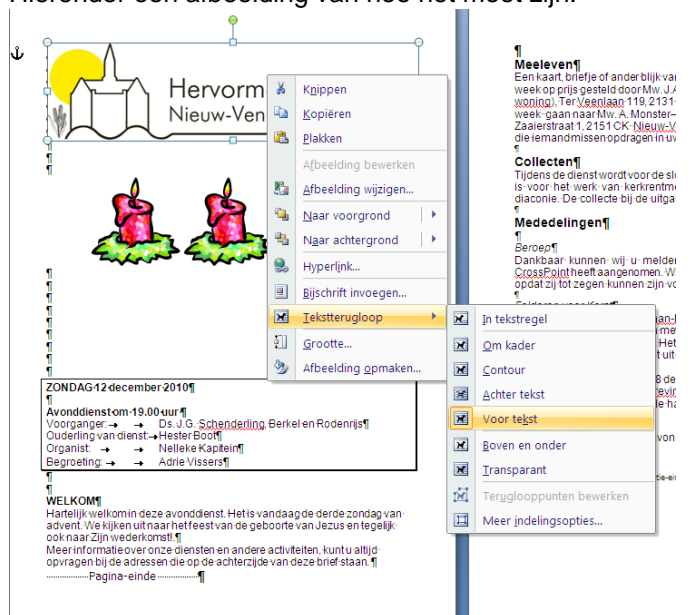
Hervorm
Nieuw-Ven

Knippen
Kopiëren
Plakken
Afbeelding bewerken
Afbeelding wijzigen...
Naar voorgrond
Naar achtergrond
Hyperlink...
Bijschrift invoegen...
Tekstterugloop
Grootte...
Afbeelding opmaken...

In tekstregel
Om kader
Contour
Achter tekst
Voor tekst
Boven en onder
Transparant
Terugloopunten bewerken
Meer indelingsopties...

ZONDAG 12 december 2010¶
¶
Avonddienst om 19.00 uur¶
Voorganger: → Ds. J.G. Schenderling, Berkel en Rodenrijs¶
Ouderling van dienst: → Hester Boot¶
Organist: → Nelleke Kapitein¶
Begroeting: → Adrie Vissers¶
¶
¶
WELKOM¶
Hartelijk welkom in deze avonddienst. Het is vandaag de derde zondag van advent. We kijken uit naar het feest van de geboorte van Jezus en tegelijk ook naar Zijn wederkomst!¶
Meer informatie over onze diensten en andere activiteiten, kunt u altijd opvragen bij de adressen die op de achterzijde van deze brief staan.¶
Pagina-einde

¶
Meeleven¶
Een kaart, briefje of ander blijk van week op prijs gesteld door Mw. J.A woning). Ter Veenlaan 119, 2131 week gaan naar Mw. A. Monster Zaaierstraat 1, 2151 CK Nieuw-V die iemand mist opdragen in uw
¶
Collecten¶
Tijdens de dienst wordt voor de sl is voor het werk van kerkrentm diaconie. De collecte bij de uitga
¶
Mededelingen¶
¶
Beroep¶
Dankbaar kunnen wij u melder CrossPoint heeft aangenomen. W opdat zij tot zegen kunnen zijn vo
¶